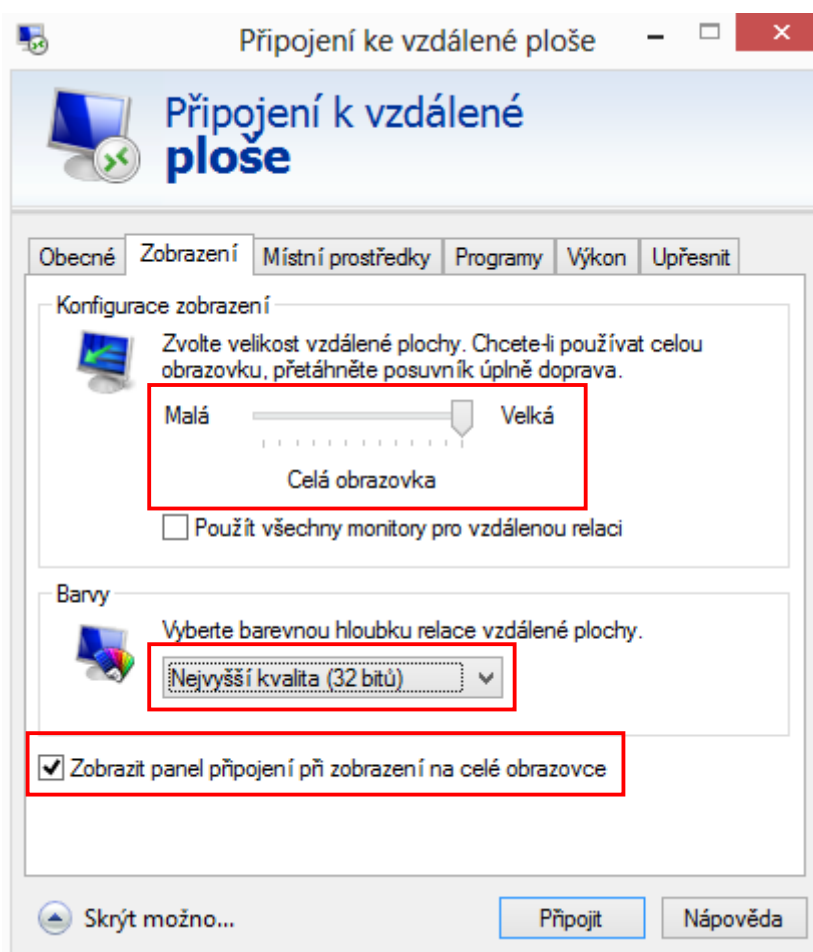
Připojení ke vzdálené ploše

Připojení k vzdálené ploše

Obecné | Zobrazení | Místní prostředky | Programy | Výkon | Upřesnit

Konfigurace zobrazení

Zvolte velikost vzdálené plochy. Chcete-li používat celou obrazovku, přetáhněte posuvník úplně doprava.

Malá

Velká

Celá obrazovka

Použít všechny monitory pro vzdálenou relaci

Barvy

Vyberte barevnou hloubku relace vzdálené plochy.

Nejvyšší kvalita (32 bitů)

Zobrazit panel připojení při zobrazení na celé obrazovce

Skrýt možno...

Připojit

Nápověda